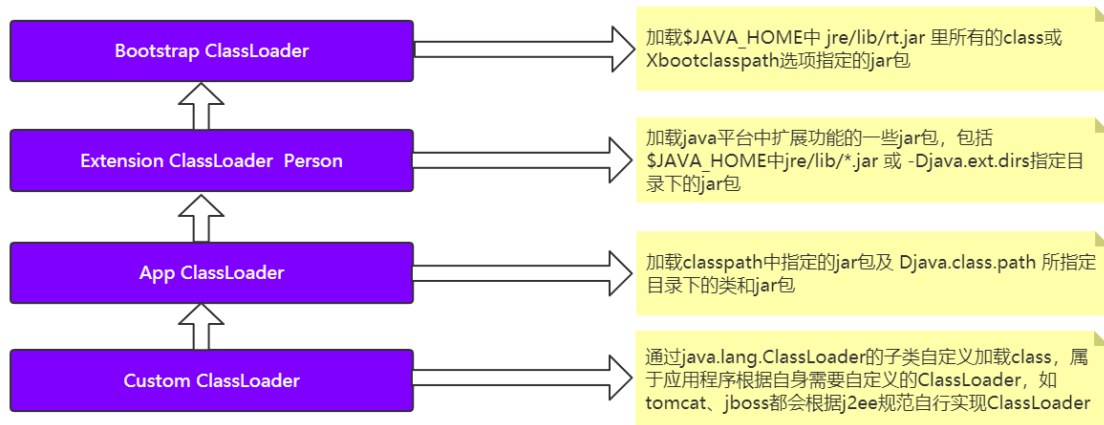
Bootstrap ClassLoader

加载$JAVA_HOME中 jre/lib/rt.jar 里所有的class或Xbootclasspath选项指定的jar包

Extension ClassLoader Person

加载java平台中扩展功能的一些jar包，包括$JAVA_HOME中jre/lib/*.jar 或 -Djava.ext.dirs指定目录下的jar包

App ClassLoader

加载classpath中指定的jar包及 Djava.class.path 所指定目录下的类和jar包

Custom ClassLoader

通过java.lang.ClassLoader的子类自定义加载class，属于应用程序根据自身需要自定义的ClassLoader，如tomcat、jboss都会根据j2ee规范自行实现ClassLoader